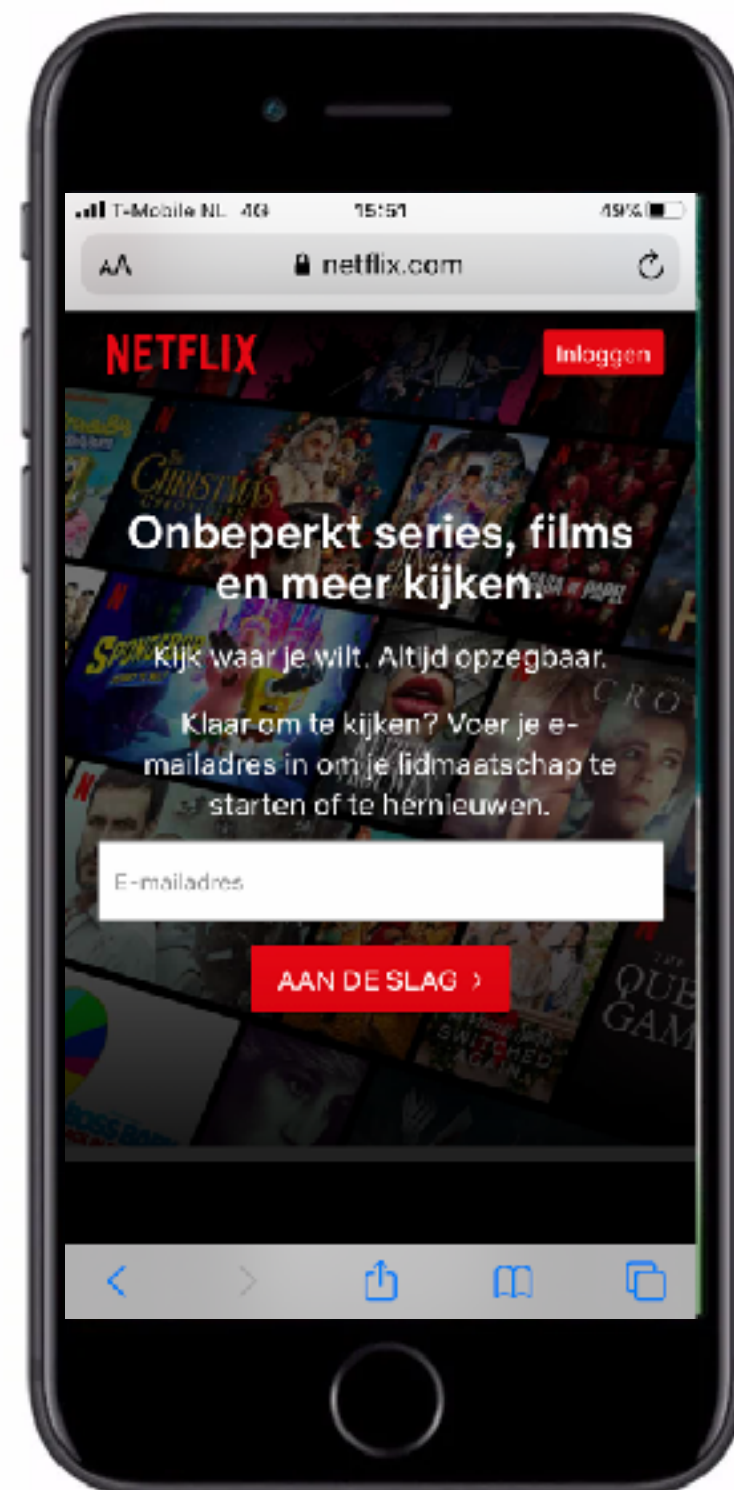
T-Mobile NL 4G 15:51 49%

AA netflix.com

NETFLIX

Inloggen

Onbeperkt series, films en meer kijken.

Kijk waar je wilt. Altijd opzegbaar.

Klaar om te kijken? Voer je e-mailadres in om je lidmaatschap te starten of te hernieuwen.

E-mailadres

AAN DE SLAG ›